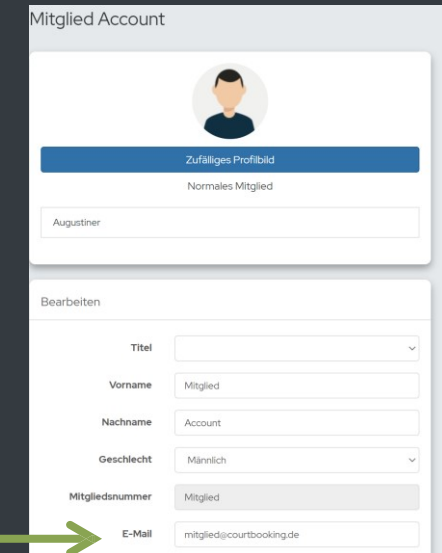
Mitglied Account

Zufälliges Profilbild

Normales Mitglied

Augustiner

Bearbeiten

Titel

Vorname
Mitglied

Nachname
Account

Geschlecht
Männlich

Mitgliedsnummer
Mitglied

E-Mail
mitglied@courtbooking.de